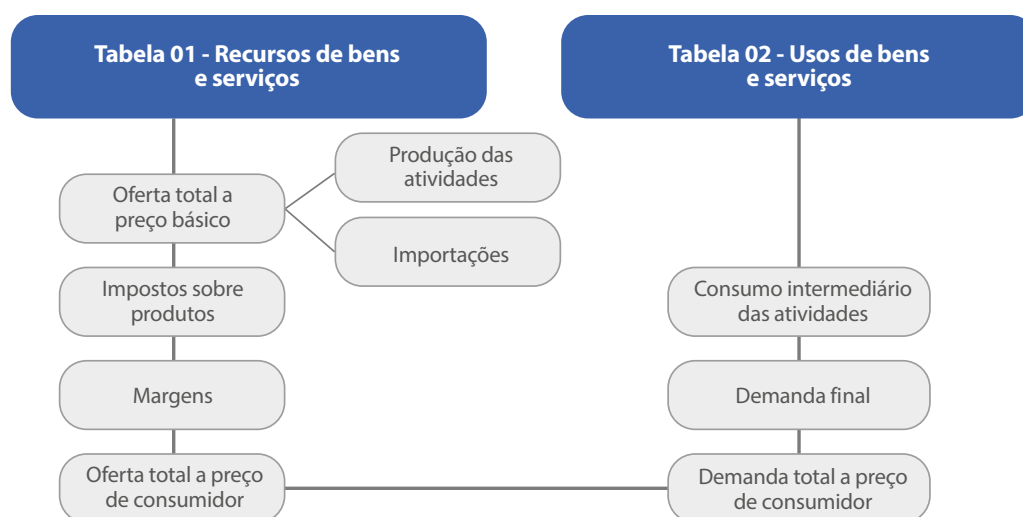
Tabela 01 - Recursos de bens e serviços

Tabela 02 - Usos de bens e serviços

Oferta total a preço básico

Produção das atividades

Importações

Impostos sobre produtos

Margens

Oferta total a preço de consumidor

Consumo intermediário das atividades

Demanda final

Demanda total a preço de consumidor